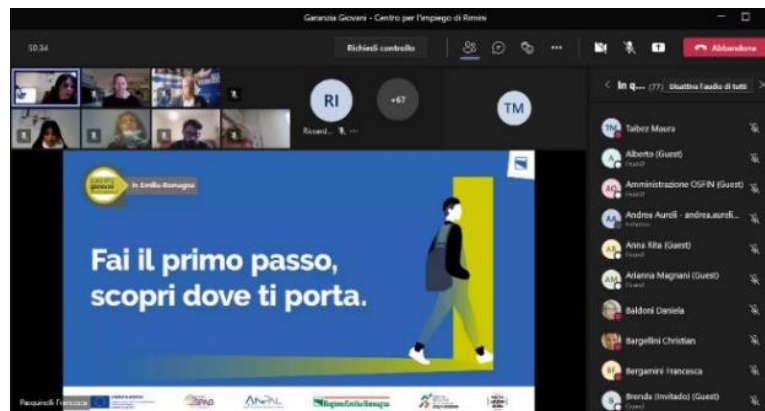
Garanzia Giovani - Centro per l'impiego di Rimini

50:34

Richiedi controllo

Abbandona

RI

Riccard...

+67

TM

In q... (77) Disattiva l'audio di tutti

Taibez Maura

Alberto (Guest)

Amministrazione OSFIN (Guest)

Andrea Aureli - andrea.aureli...

Anna Rita (Guest)

Arianna Magnani (Guest)

Baldoni Daniela

Bargellini Christian

Bergamini Francesca

Brenda (Invitato) (Guest)

garanzia giovani

in Emilia-Romagna

Fai il primo passo, scopri dove ti porta.

Pacquinelli Francesca

ANPAL

Regione Emilia-Romagna